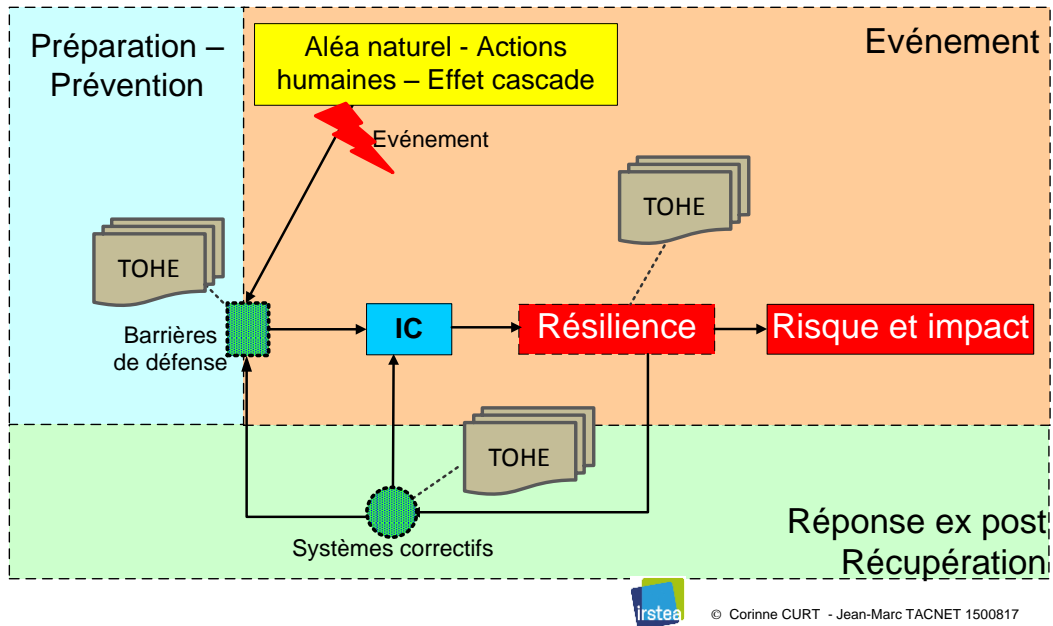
Préparation – Prévention

Aléa naturel - Actions humaines – Effet cascade

Evénement

Evénement

TOHE

TOHE

Barrières de défense

IC

Résilience

Risque et impact

TOHE

Systèmes correctifs

Réponse ex post Récupération

irstea

© Corinne CURT - Jean-Marc TACNET 1500817